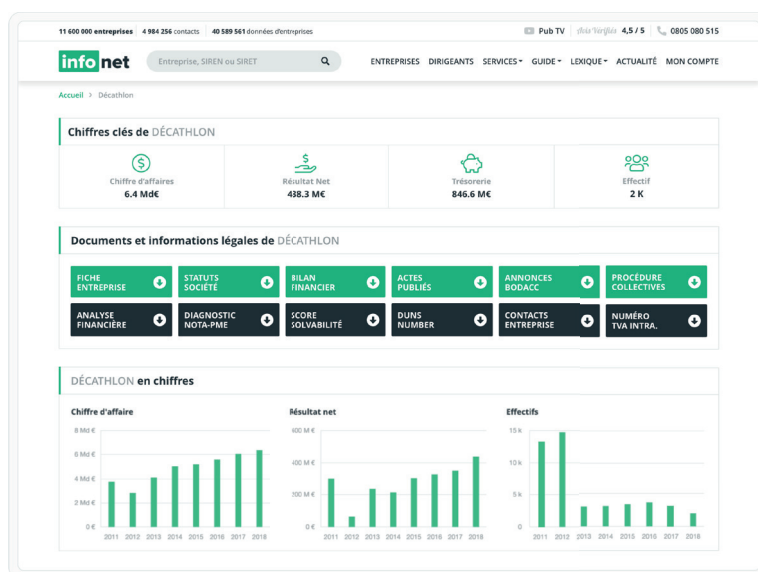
11 600 000 entreprises | 4 984 256 contacts | 40 589 561 données d'entreprises

Pub TV | Avis Vérifiés 4,5 / 5 | 0805 080 515

info net

Entreprise, SIREN ou SIRET

ENTREPRISES DIRIGEANTS SERVICES GUIDE LEXIQUE ACTUALITÉ MON COMPTE

Accueil > Décathlon

Chiffres clés de DÉCATHLON

Chiffre d'affaires
6.4 Md€

Résultat Net
438.3 M€

Trésorerie
846.6 M€

Effectif
2 K

Documents et informations légales de DÉCATHLON

FICHE ENTREPRISE
STATUTS SOCIÉTÉ
BILAN FINANCIER
ACTES PUBLIÉS
ANNONCES BODACC
PROCÉDURE COLLECTIVES
ANALYSE FINANCIÈRE
DIAGNOSTIC NOTA-PME
SCORE SOLVABILITÉ
DUNS NUMBER
CONTACTS ENTREPRISE
NUMÉRO TVA INTRA.

DÉCATHLON en chiffres

Chiffre d'affaire
8 Md €
6 Md €
4 Md €
2 Md €
0 €
2011 2012 2013 2014 2015 2016 2017 2018

Résultat net
400 M €
300 M €
200 M €
0 €
2011 2012 2013 2014 2015 2016 2017 2018

Effectifs
15 k
10 k
5 k
0
2011 2012 2013 2014 2015 2016 2017 2018